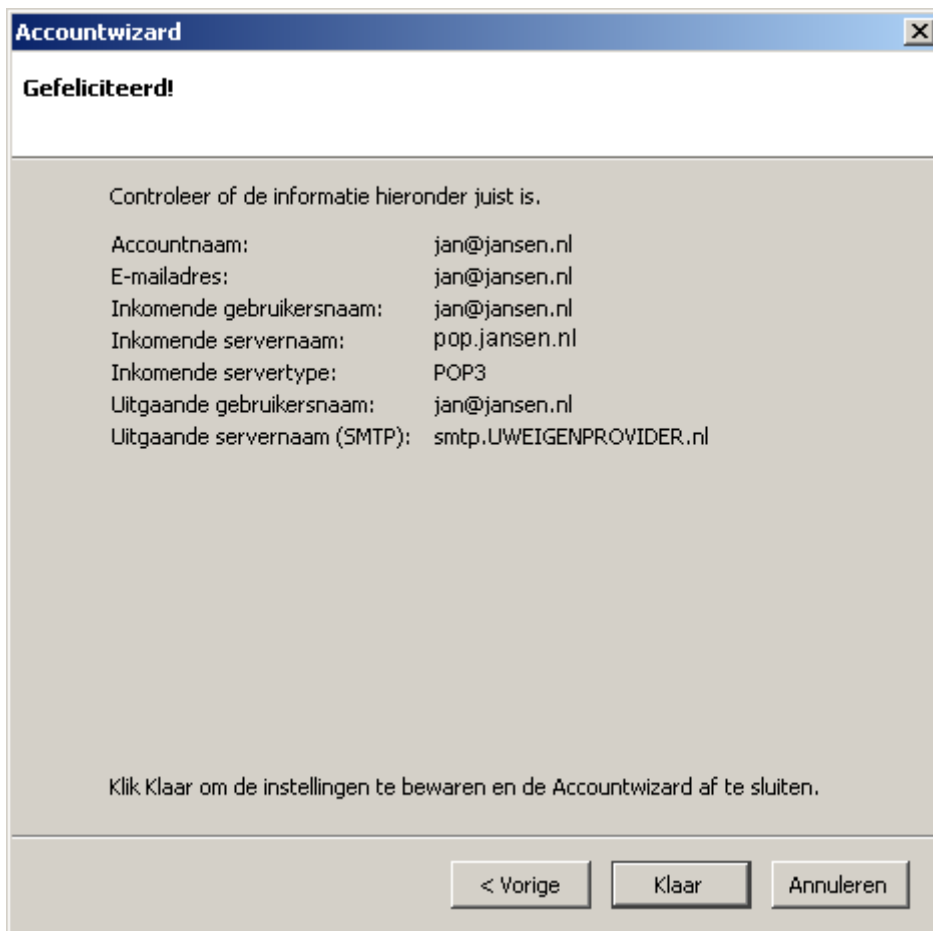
Accountwizard

Gefeliciteerd!

Controleer of de informatie hieronder juist is.

| | |
|---|---|
| Accountnaam: | jan@jansen.nl |
| E-mailadres: | jan@jansen.nl |
| Inkomende gebruikersnaam: | jan@jansen.nl |
| Inkomende servernaam: | pop.jansen.nl |
| Inkomende servertype: | POP3 |
| Uitgaande gebruikersnaam: | jan@jansen.nl |
| Uitgaande servernaam (SMTP): | smtp.UWEIGENPROVIDER.nl |

Klik Klaar om de instellingen te bewaren en de Accountwizard af te sluiten.

< Vorige Klaar Annuleren